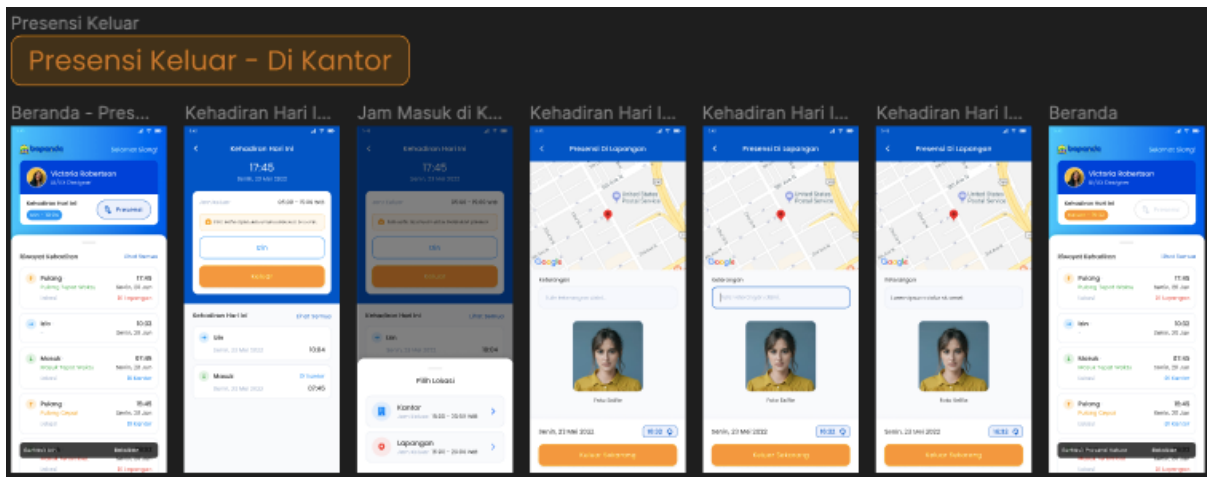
Presensi Keluar

Presensi Keluar - Di Kantor

Beranda - Pres...

Kehadiran Hari I...

Jam Masuk di K...

Kehadiran Hari I...

Kehadiran Hari I...

Kehadiran Hari I...

Beranda

bapenda
Selamat Siang!
Victoria Robertson
Kehadiran Hari Ini
Presensi
Riwayat Kehadiran
Lihat Semua
Pulang
17:45
Izin
10:33
Masuk
07:45
Pulang
15:45

Kehadiran Hari Ini
17:45
Senin, 23 Mei 2022
Izin
Keluar
Kehadiran Hari Ini
Lihat Semua
Izin
10:34
Masuk
07:45

Kehadiran Hari Ini
17:45
Izin
Keluar
Pilih Lokasi
Kantor
Lapangan

Presensi Di Lapangan
United States Postal Service
Google
Keterangan
Foto Selfie
Senin, 23 Mei 2022
Keluar Sekarang

Presensi Di Lapangan
United States Postal Service
Google
Keterangan
Foto Selfie
Senin, 23 Mei 2022
Keluar Sekarang

Presensi Di Lapangan
United States Postal Service
Google
Keterangan
Lorem ipsum dolor sit amet
Foto Selfie
Senin, 23 Mei 2022
Keluar Sekarang

bapenda
Selamat Siang!
Victoria Robertson
Kehadiran Hari Ini
Presensi
Riwayat Kehadiran
Lihat Semua
Pulang
17:45
Izin
10:33
Masuk
07:45
Pulang
15:45
Berhasil